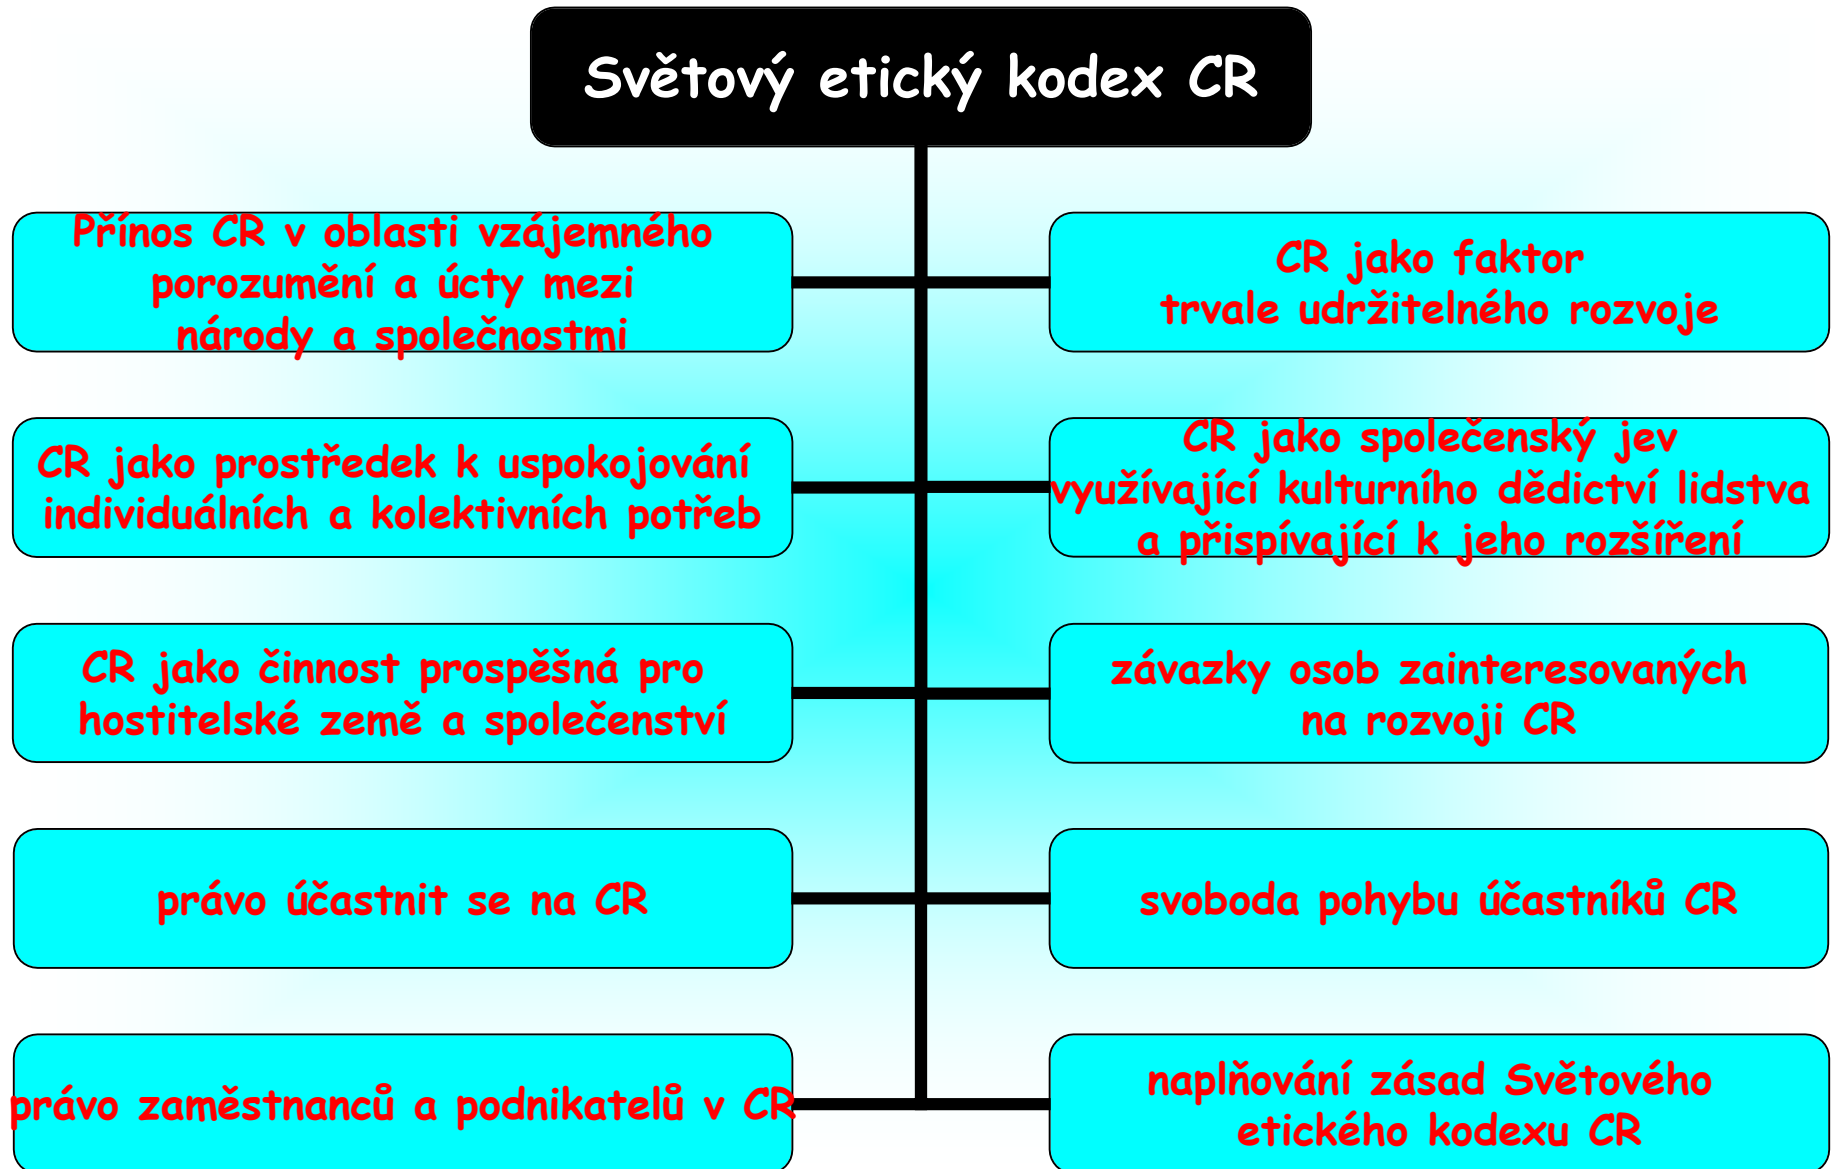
Světový etický kodex CR

Přínos CR v oblasti vzájemného porozumění a úcty mezi národy a společnostmi

CR jako faktor trvale udržitelného rozvoje

CR jako prostředek k uspokojování individuálních a kolektivních potřeb

CR jako společenský jev využívající kulturního dědictví lidstva a přispívající k jeho rozšíření

CR jako činnost prospěšná pro hostitelské země a společenství

závazky osob zainteresovaných na rozvoji CR

právo účastnit se na CR

svoboda pohybu účastníků CR

právo zaměstnanců a podnikatelů v CR

naplňování zásad Světového etického kodexu CR